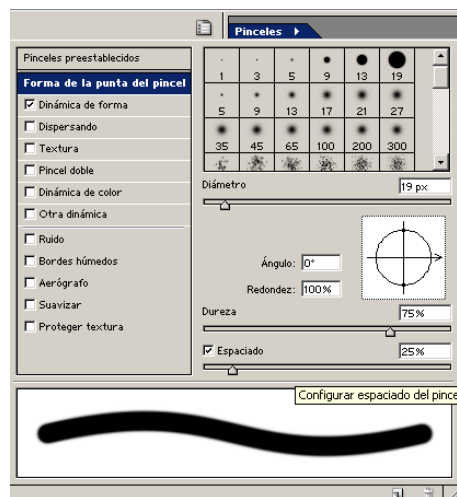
Pinceles ▸

Pinceles preestablecidos
Forma de la punta del pincel
☑ Dinámica de forma
☐ Dispersando
☐ Textura
☐ Pincel doble
☐ Dinámica de color
☐ Otra dinámica
☐ Ruido
☐ Bordes húmedos
☐ Aerógrafo
☐ Suavizar
☐ Proteger textura

| 1 | 3 | 5 | 9 | 13 | 19 |
|---|---|---|---|---|---|
| 5 | 9 | 13 | 17 | 21 | 27 |
| 35 | 45 | 65 | 100 | 200 | 300 |

Diámetro 19 px

Ángulo: 0°
Redondez: 100%

Dureza 75%

☑ Espaciado 25%

Configurar espaciado del pince